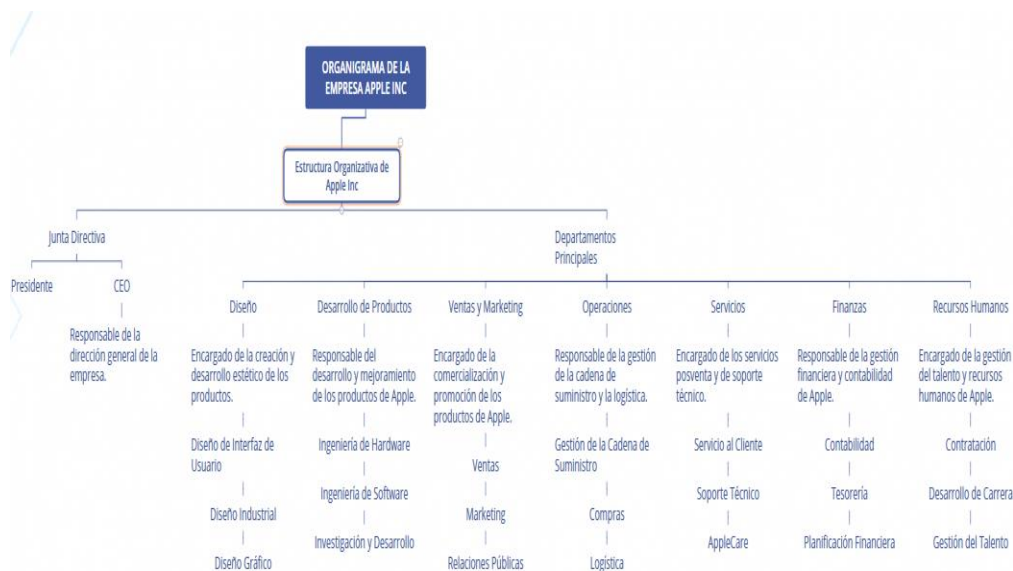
ORGANIGRAMA DE LA EMPRESA APPLE INC

Estructura Organizativa de Apple Inc

Junta Directiva

Presidente

CEO

Responsable de la dirección general de la empresa.

Departamentos Principales

Diseño

Encargado de la creación y desarrollo estético de los productos.

Diseño de Interfaz de Usuario

Diseño Industrial

Diseño Gráfico

Desarrollo de Productos

Responsable del desarrollo y mejoramiento de los productos de Apple.

Ingeniería de Hardware

Ingeniería de Software

Investigación y Desarrollo

Ventas y Marketing

Encargado de la comercialización y promoción de los productos de Apple.

Ventas

Marketing

Relaciones Públicas

Operaciones

Responsable de la gestión de la cadena de suministro y la logística.

Gestión de la Cadena de Suministro

Compras

Logística

Servicios

Encargado de los servicios posventa y de soporte técnico.

Servicio al Cliente

Soporte Técnico

AppleCare

Finanzas

Responsable de la gestión financiera y contabilidad de Apple.

Contabilidad

Tesorería

Planificación Financiera

Recursos Humanos

Encargado de la gestión del talento y recursos humanos de Apple.

Contratación

Desarrollo de Carrera

Gestión del Talento